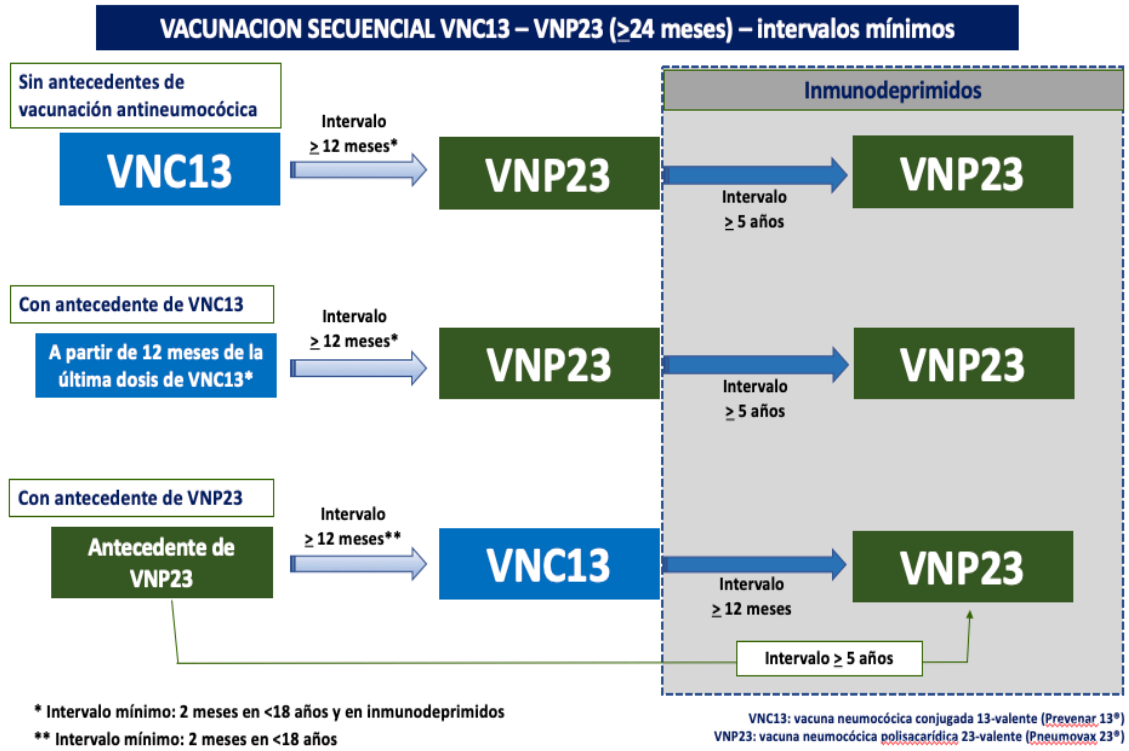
VACUNACION SECUENCIAL VNC13 – VNP23 (≥24 meses) – intervalos mínimos

Sin antecedentes de vacunación antineumocócica

Inmunodeprimidos

VNC13

Intervalo
≥ 12 meses*

VNP23

Intervalo
≥ 5 años

VNP23

Con antecedente de VNC13

A partir de 12 meses de la última dosis de VNC13*

Intervalo
≥ 12 meses*

VNP23

Intervalo
≥ 5 años

VNP23

Con antecedente de VNP23

Antecedente de VNP23

Intervalo
≥ 12 meses**

VNC13

Intervalo
≥ 12 meses

VNP23

Intervalo ≥ 5 años

* Intervalo mínimo: 2 meses en <18 años y en inmunodeprimidos
** Intervalo mínimo: 2 meses en <18 años

VNC13: vacuna neumocócica conjugada 13-valente (Prevenar 13®)
VNP23: vacuna neumocócica polisacarídica 23-valente (Pneumovax 23®)